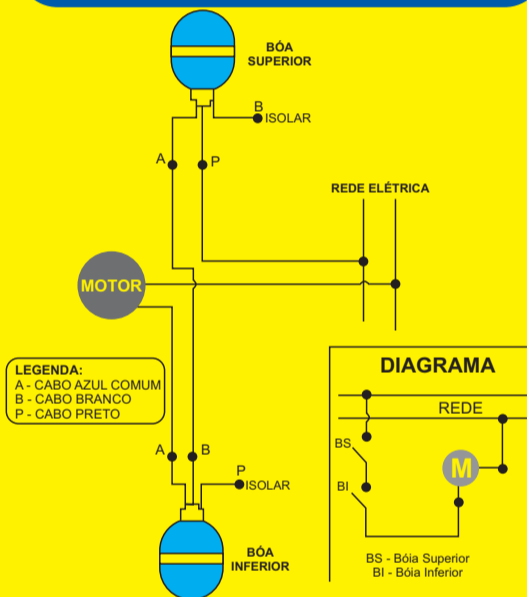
BÓA SUPERIOR

B
ISOLAR

A
P

REDE ELÉTRICA

MOTOR

LEGENDA:
A - CABO AZUL COMUM
B - CABO BRANCO
P - CABO PRETO

A
B

P
ISOLAR

BÓA INFERIOR

DIAGRAMA

REDE

BS

BI

M

BS - Bóia Superior
BI - Bóia Inferior